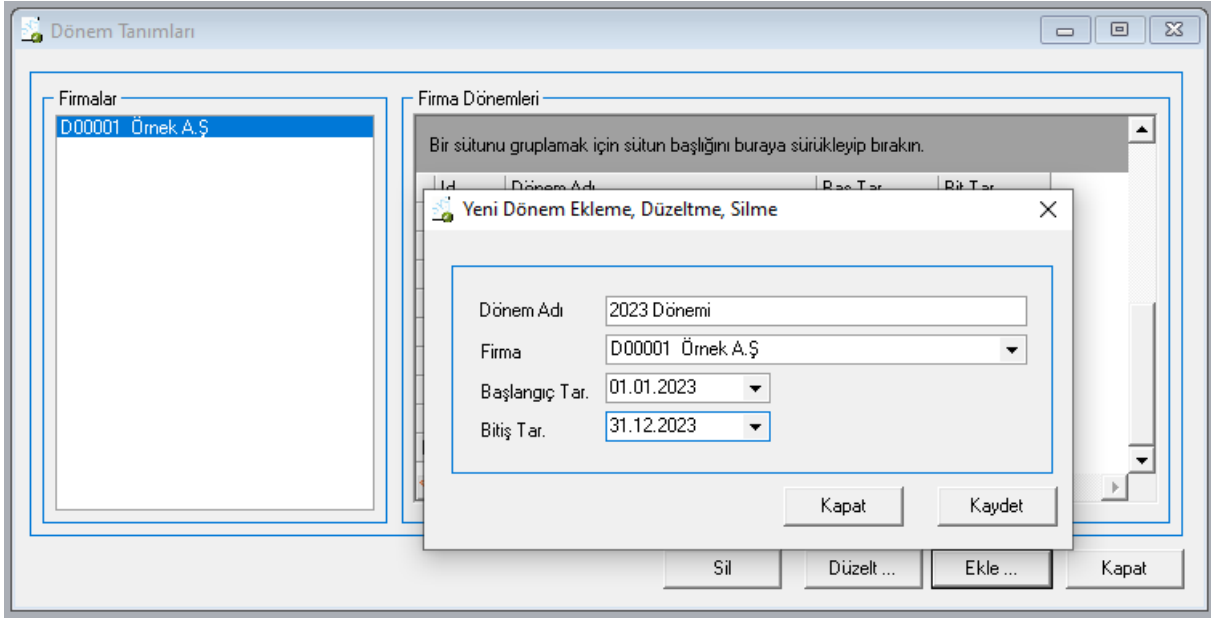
Dönem Tanımları

Firmalar
D00001 Örnek A.Ş

Firma Dönemleri
Bir sütunu gruplamak için sütun başlığını buraya sürükleyip bırakın.

| Id | Dönem Adı | Baş.Tar. | Bit.Tar. |
|---|---|---|---|

Yeni Dönem Ekleme, Düzeltme, Silme

Dönem Adı 2023 Dönemi
Firma D00001 Örnek A.Ş
Başlangıç Tar. 01.01.2023
Bitiş Tar. 31.12.2023

Kapat
Kaydet

Sil
Düzelt ...
Ekle ...
Kapat